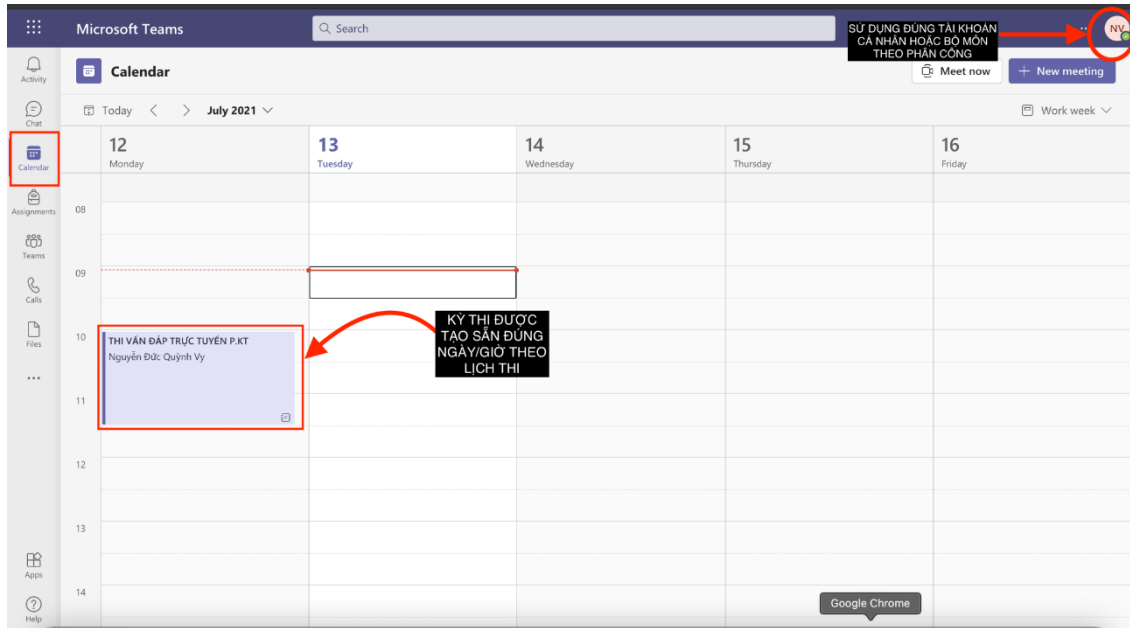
Microsoft Teams

Search

SỬ DỤNG ĐÚNG TÀI KHOẢN CÁ NHÂN HOẶC BỘ MÔN THEO PHÂN CÔNG

NV

Activity

Chat

Calendar

Assignments

Teams

Calls

Files

...

Apps

Help

Calendar

Meet now

+ New meeting

Today < > July 2021

Work week

12 Monday

13 Tuesday

14 Wednesday

15 Thursday

16 Friday

08

09

10

11

12

13

14

THI VẤN ĐÁP TRỰC TUYẾN P.KT
Nguyễn Đức Quỳnh Vy

KỲ THI ĐƯỢC TẠO SẴN ĐÚNG NGÀY/GIỜ THEO LỊCH THI

Google Chrome